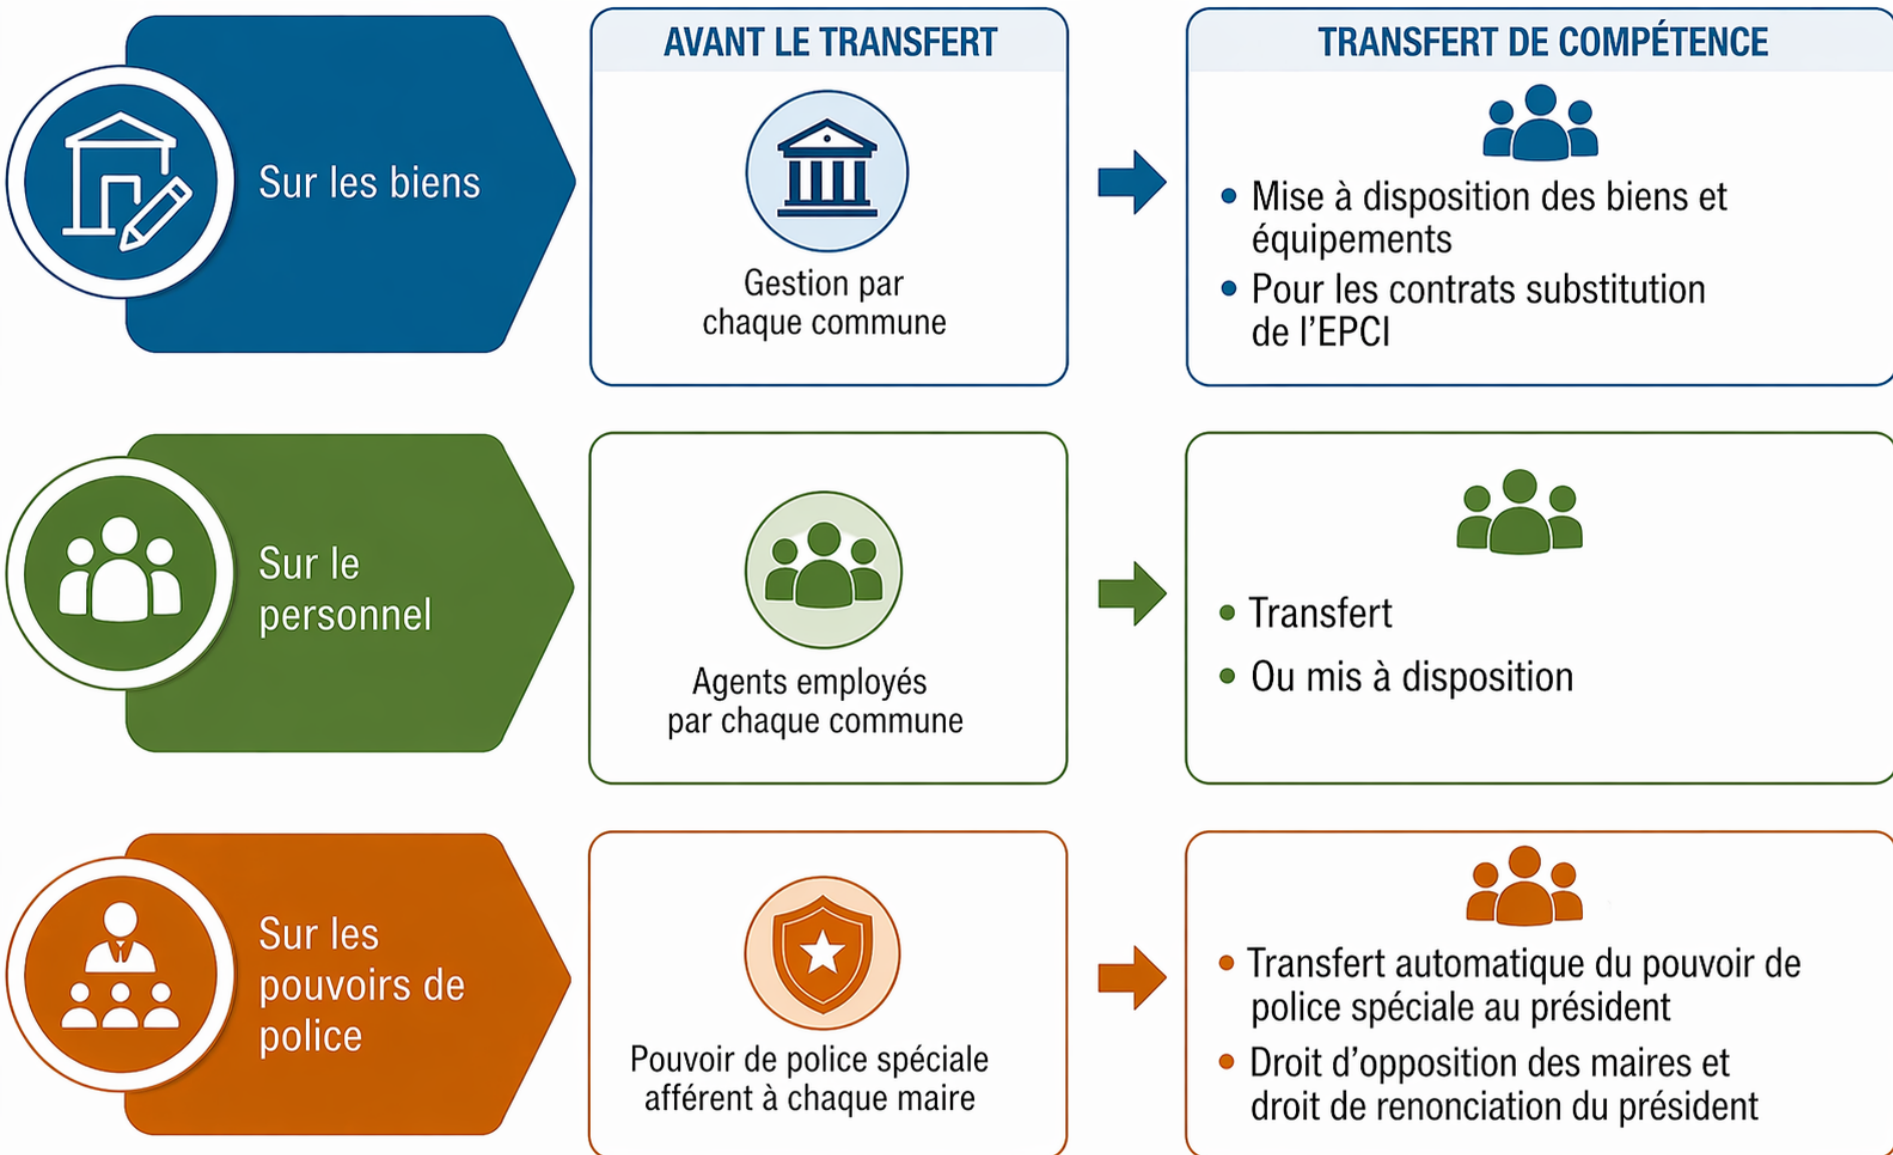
AVANT LE TRANSFERT

TRANSFERT DE COMPÉTENCE

Sur les biens

Gestion par chaque commune

• Mise à disposition des biens et équipements
• Pour les contrats substitution de l'EPCI

Sur le personnel

Agents employés par chaque commune

• Transfert
• Ou mis à disposition

Sur les pouvoirs de police

Pouvoir de police spéciale afférent à chaque maire

• Transfert automatique du pouvoir de police spéciale au président
• Droit d'opposition des maires et droit de renonciation du président